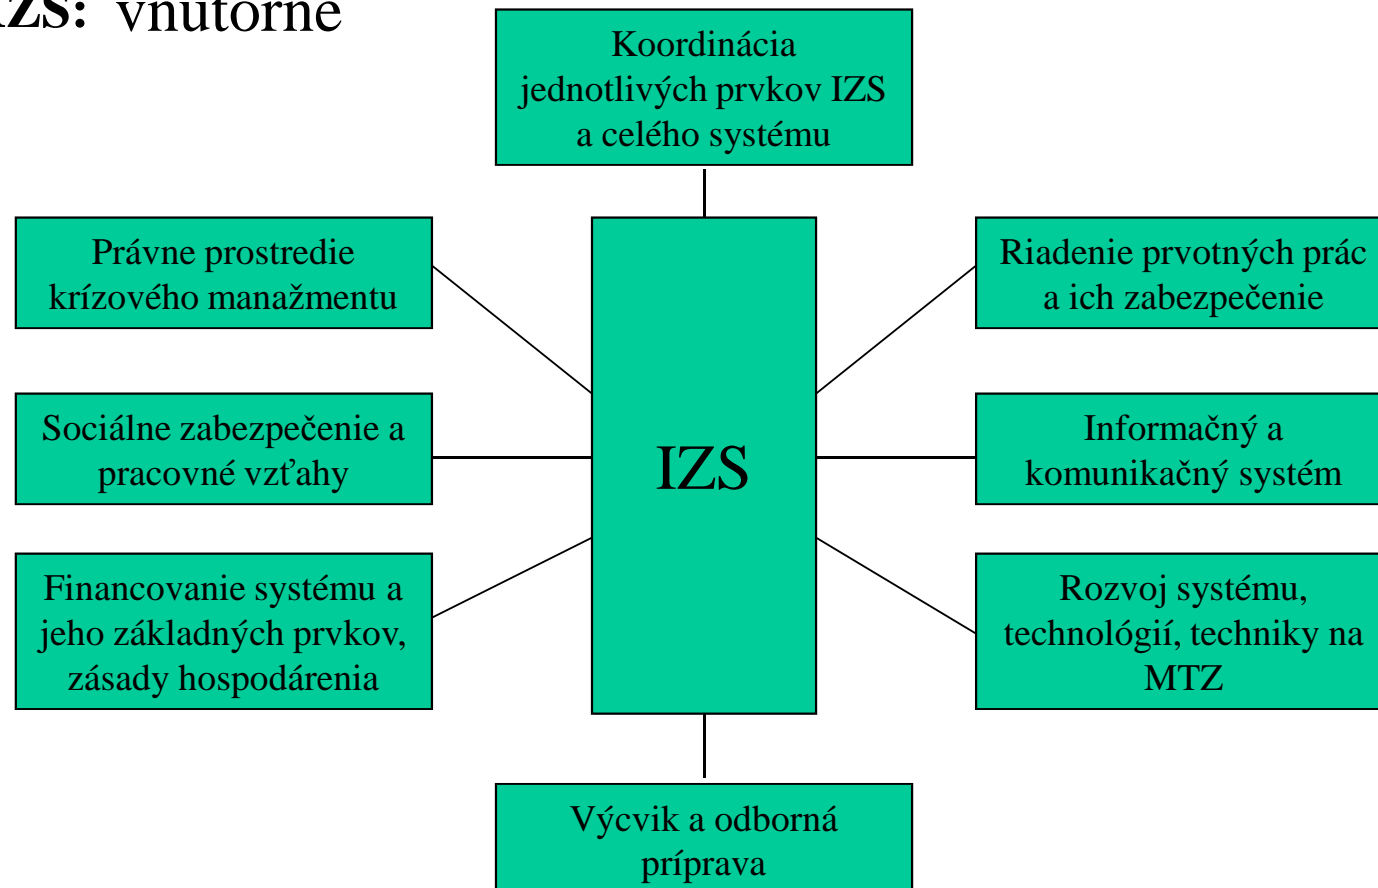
ZS: vnútorné

Koordinácia jednotlivých prvkov IZS a celého systému

Právne prostredie krízového manažmentu

Riadenie prvotných prác a ich zabezpečenie

Sociálne zabezpečenie a pracovné vzťahy

IZS

Informačný a komunikačný systém

Financovanie systému a jeho základných prvkov, zásady hospodárenia

Rozvoj systému, technológií, techniky na MTZ

Výcvik a odborná príprava